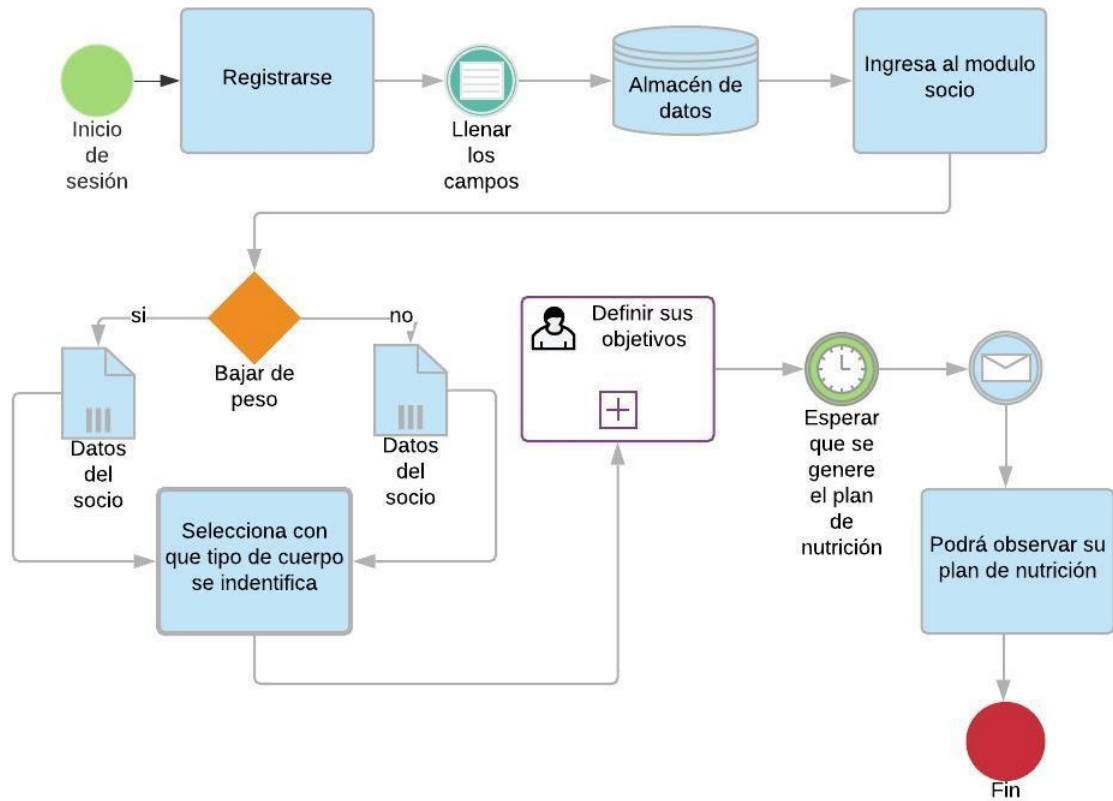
Inicio de sesión

Registrarse

Llenar los campos

Almacén de datos

Ingresa al modulo socio

si

no

Bajar de peso

Datos del socio

Datos del socio

Definir sus objetivos

Esperar que se genere el plan de nutrición

Selecciona con que tipo de cuerpo se indentifica

Podrá observar su plan de nutrición

Fin